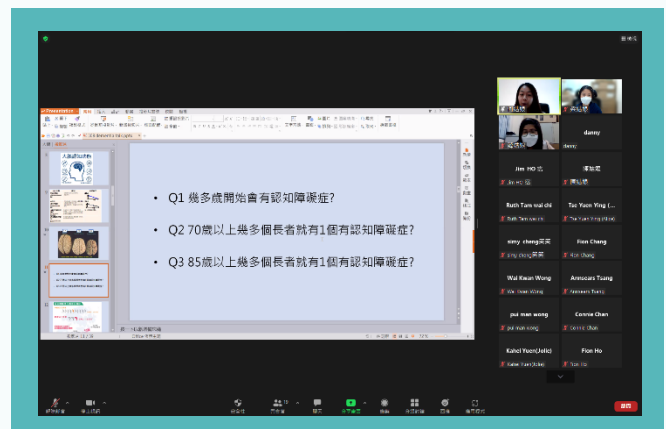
• Q1 幾多歲開始會有認知障礙症?

• Q2 70歲以上幾多個長者就有1個有認知障礙症?

• Q3 85歲以上幾多個長者就有1個有認知障礙症?

danny

danny

Jim HO 何

Jim HO 何

譚敏晨

譚敏晨

Ruth Tam wai chi

Ruth Tam wai chi

Tse Yuen Ying (...

Tse Yuen Ying (Mo

simy cheng英英

Simy cheng英英

Fion Cheng

Fion Cheng

Wai Kwan Wong

Wai Kwan Wong

Annecars Tsang

Annecars Tsang

pui man wong

pui man wong

Connie Chan

Connie Chan

Kahei Yuen(Julie)

Kahei Yuen(Julie)

Fion Ho

Fion Ho

離開